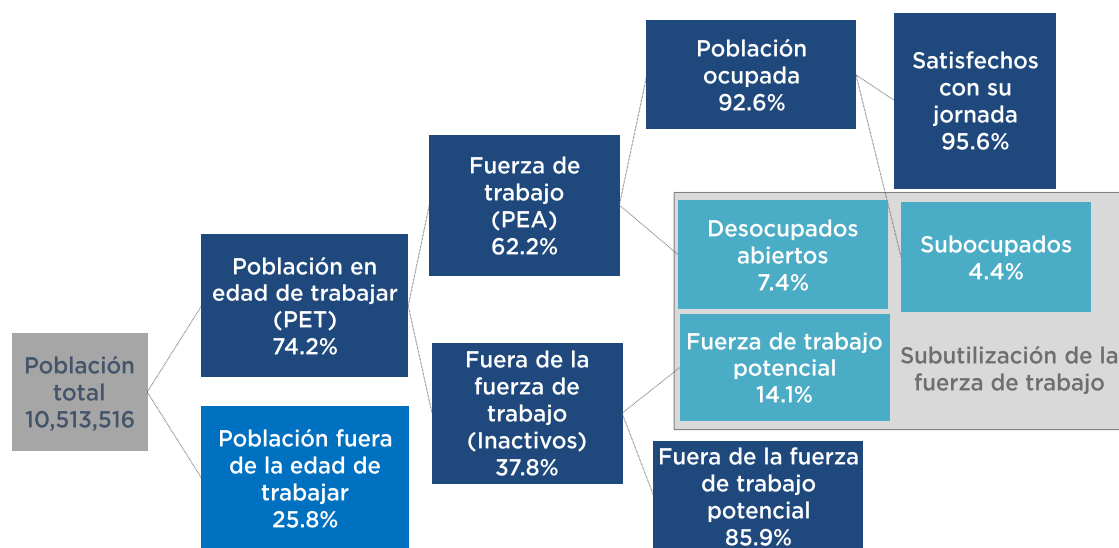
Población total
10,513,516

Población en edad de trabajar (PET)
74.2%

Población fuera de la edad de trabajar
25.8%

Fuerza de trabajo (PEA)
62.2%

Fuera de la fuerza de trabajo (Inactivos)
37.8%

Población ocupada
92.6%

Satisfechos con su jornada
95.6%

Desocupados abiertos
7.4%

Subocupados
4.4%

Fuerza de trabajo potencial
14.1%

Subutilización de la fuerza de trabajo

Fuera de la fuerza de trabajo potencial
85.9%